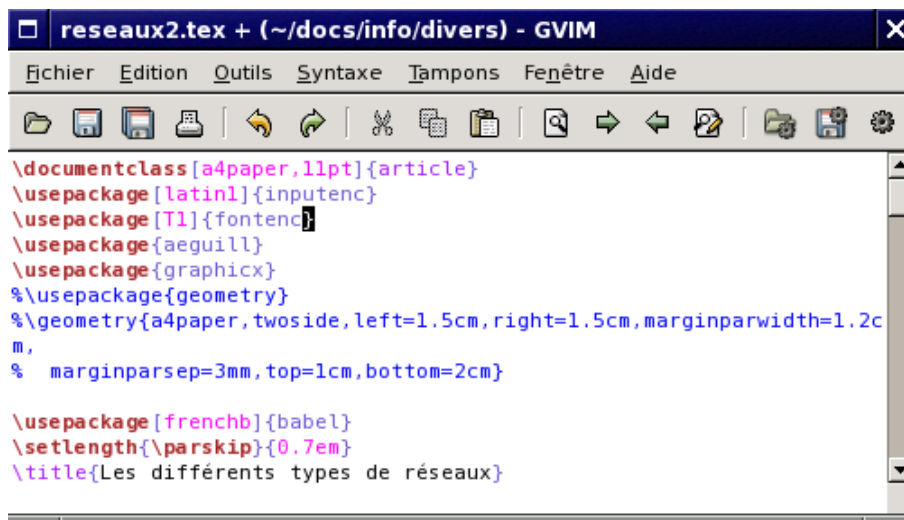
reseaux2.tex + (~/docs/info/divers) - GVIM

Fichier Edition Outils Syntaxe Tampons Fenêtre Aide

\documentclass[a4paper,11pt]{article}
\usepackage[latin1]{inputenc}
\usepackage[T1]{fontenc}
\usepackage{aeguill}
\usepackage{graphicx}
%\usepackage{geometry}
%\geometry{a4paper,twoside,left=1.5cm,right=1.5cm,marginparwidth=1.2cm,
%  marginparsep=3mm,top=1cm,bottom=2cm}

\usepackage[frenchb]{babel}
\setlength{\parskip}{0.7em}
\title{Les différents types de réseaux}